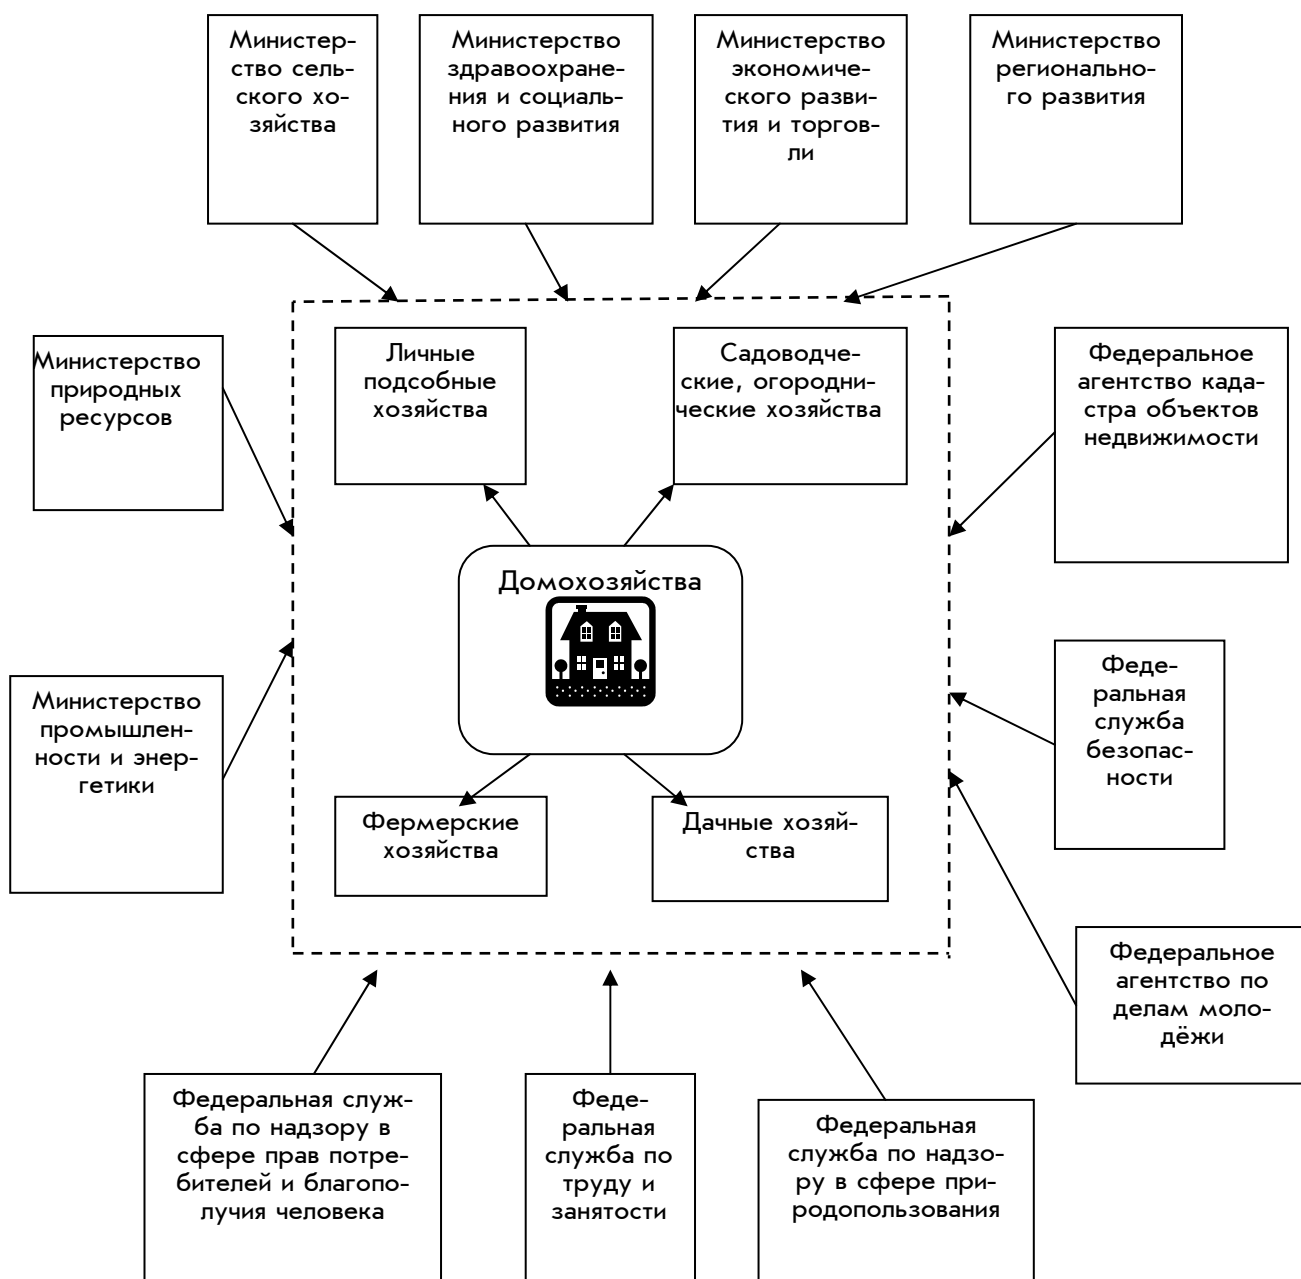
Министерство сельского хозяйства

Министерство здравоохранения и социального развития

Министерство экономического развития и торговли

Министерство регионального развития

Министерство природных ресурсов

Личные подсобные хозяйства

Садоводческие, огороднические хозяйства

Федеральное агентство кадастра объектов недвижимости

Домохозяйства

Министерство промышленности и энергетики

Федеральная служба безопасности

Фермерские хозяйства

Дачные хозяйства

Федеральное агентство по делам молодёжи

Федеральная служба по надзору в сфере прав потребителей и благополучия человека

Федеральная служба по труду и занятости

Федеральная служба по надзору в сфере природопользования